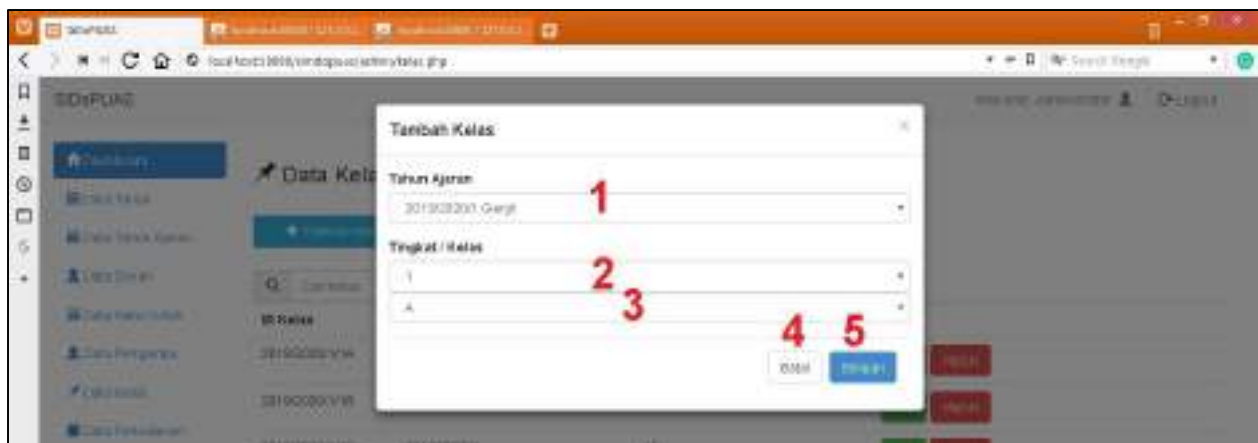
SIDIPUAS

localhost:8000/simdipuas/admin/kelas.php

SIDIPUAS

Data Kela

Tambah Kelas

Tahun Ajaran

2019/2020 Ganjil

1

Tingkat / Kelas

1

2

A

3

4

5

Batal

Simpan

ID Kelas

20190000V1A

20190000V1B

Hapus

Hapus

Logout